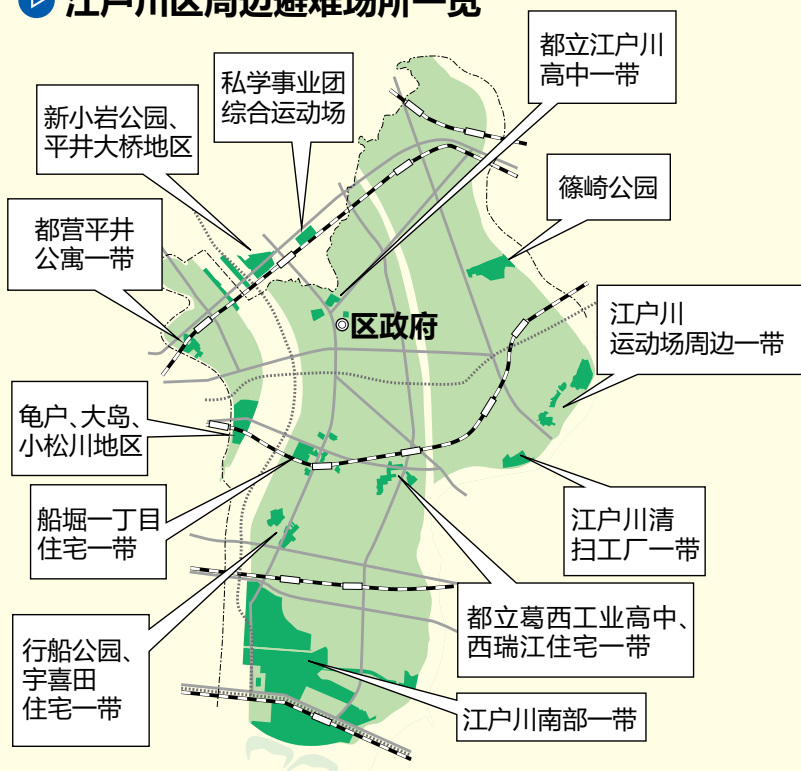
江户川区周边避难场所一览

都立江户川高中一带

私学事业团综合运动场

新小岩公园、平井大桥地区

篠崎公园

都营平井公寓一带

区政府

江户川运动场周边一带

龟户、大岛、小松川地区

船堀一丁目住宅一带

江户川清扫工厂一带

都立葛西工业高中、西瑞江住宅一带

行船公园、宇喜田住宅一带

江户川南部一带